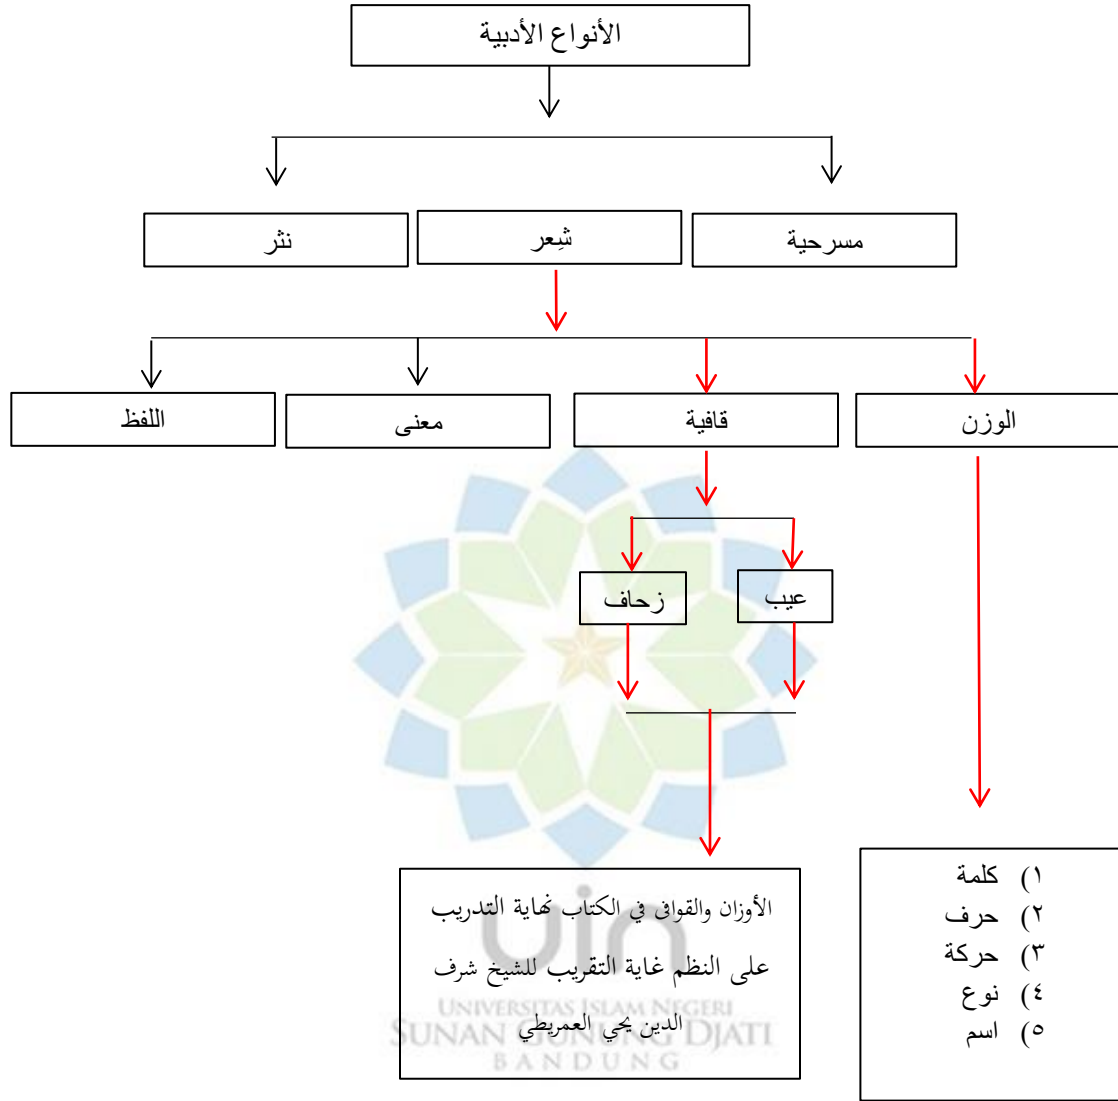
الأنواع الأدبية

نثر
شِعر
مسرحية

اللفظ
معنى
قافية
الوزن

زحاف
عيب

الأوزان والقوافى في الكتاب نهاية التدريب على النظم غاية التقريب للشيخ شرف الدين يحي العمريطي

١) كلمة
٢) حرف
٣) حركة
٤) نوع
٥) اسم

uin
UNIVERSITAS ISLAM NEGERI
SUNAN GUNUNG DJATI
BANDUNG